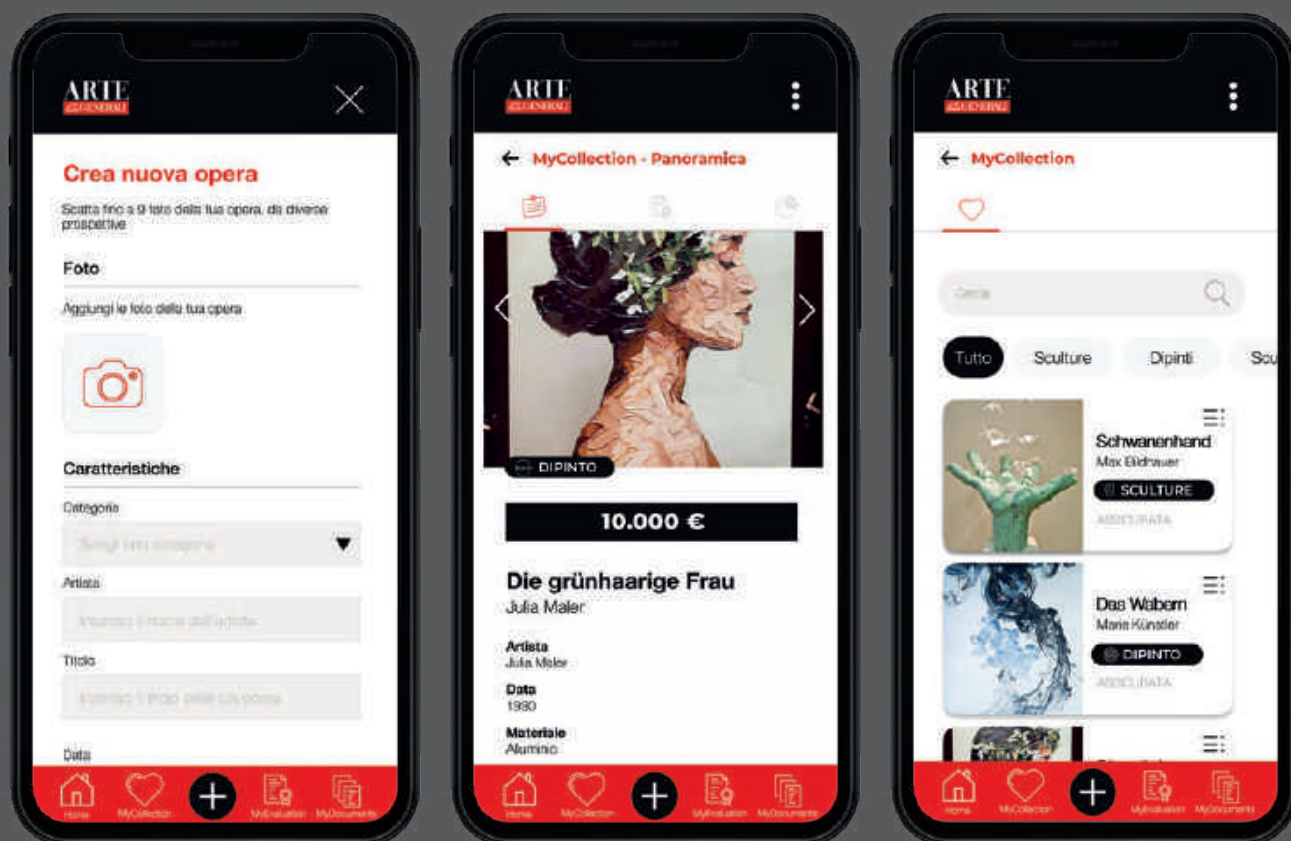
ARTE GENERALI

Crea nuova opera

Scatta fino a 9 foto della tua opera, da diverse prospettive

Foto

Aggiungi le foto della tua opera

Caratteristiche

Categoria

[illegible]

Artista

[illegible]

Titolo

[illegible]

Data

Home MyCollection MyEvaluation MyDocuments

ARTE GENERALI

MyCollection - Panoramica

DIPINTO

10.000 €

Die grünhaarige Frau

Julia Maler

Artista
Julia Maler

Data
1930

Materiale
Alluminio

Home MyCollection MyEvaluation MyDocuments

ARTE GENERALI

MyCollection

Cerca

Tutto Sculture Dipinti Scu

Schwanenhand
Max Bildhauer
SCULTURE
ASSICURATA

Das Wabern
Marie Künstler
DIPINTO
ASSICURATA

Home MyCollection MyEvaluation MyDocuments